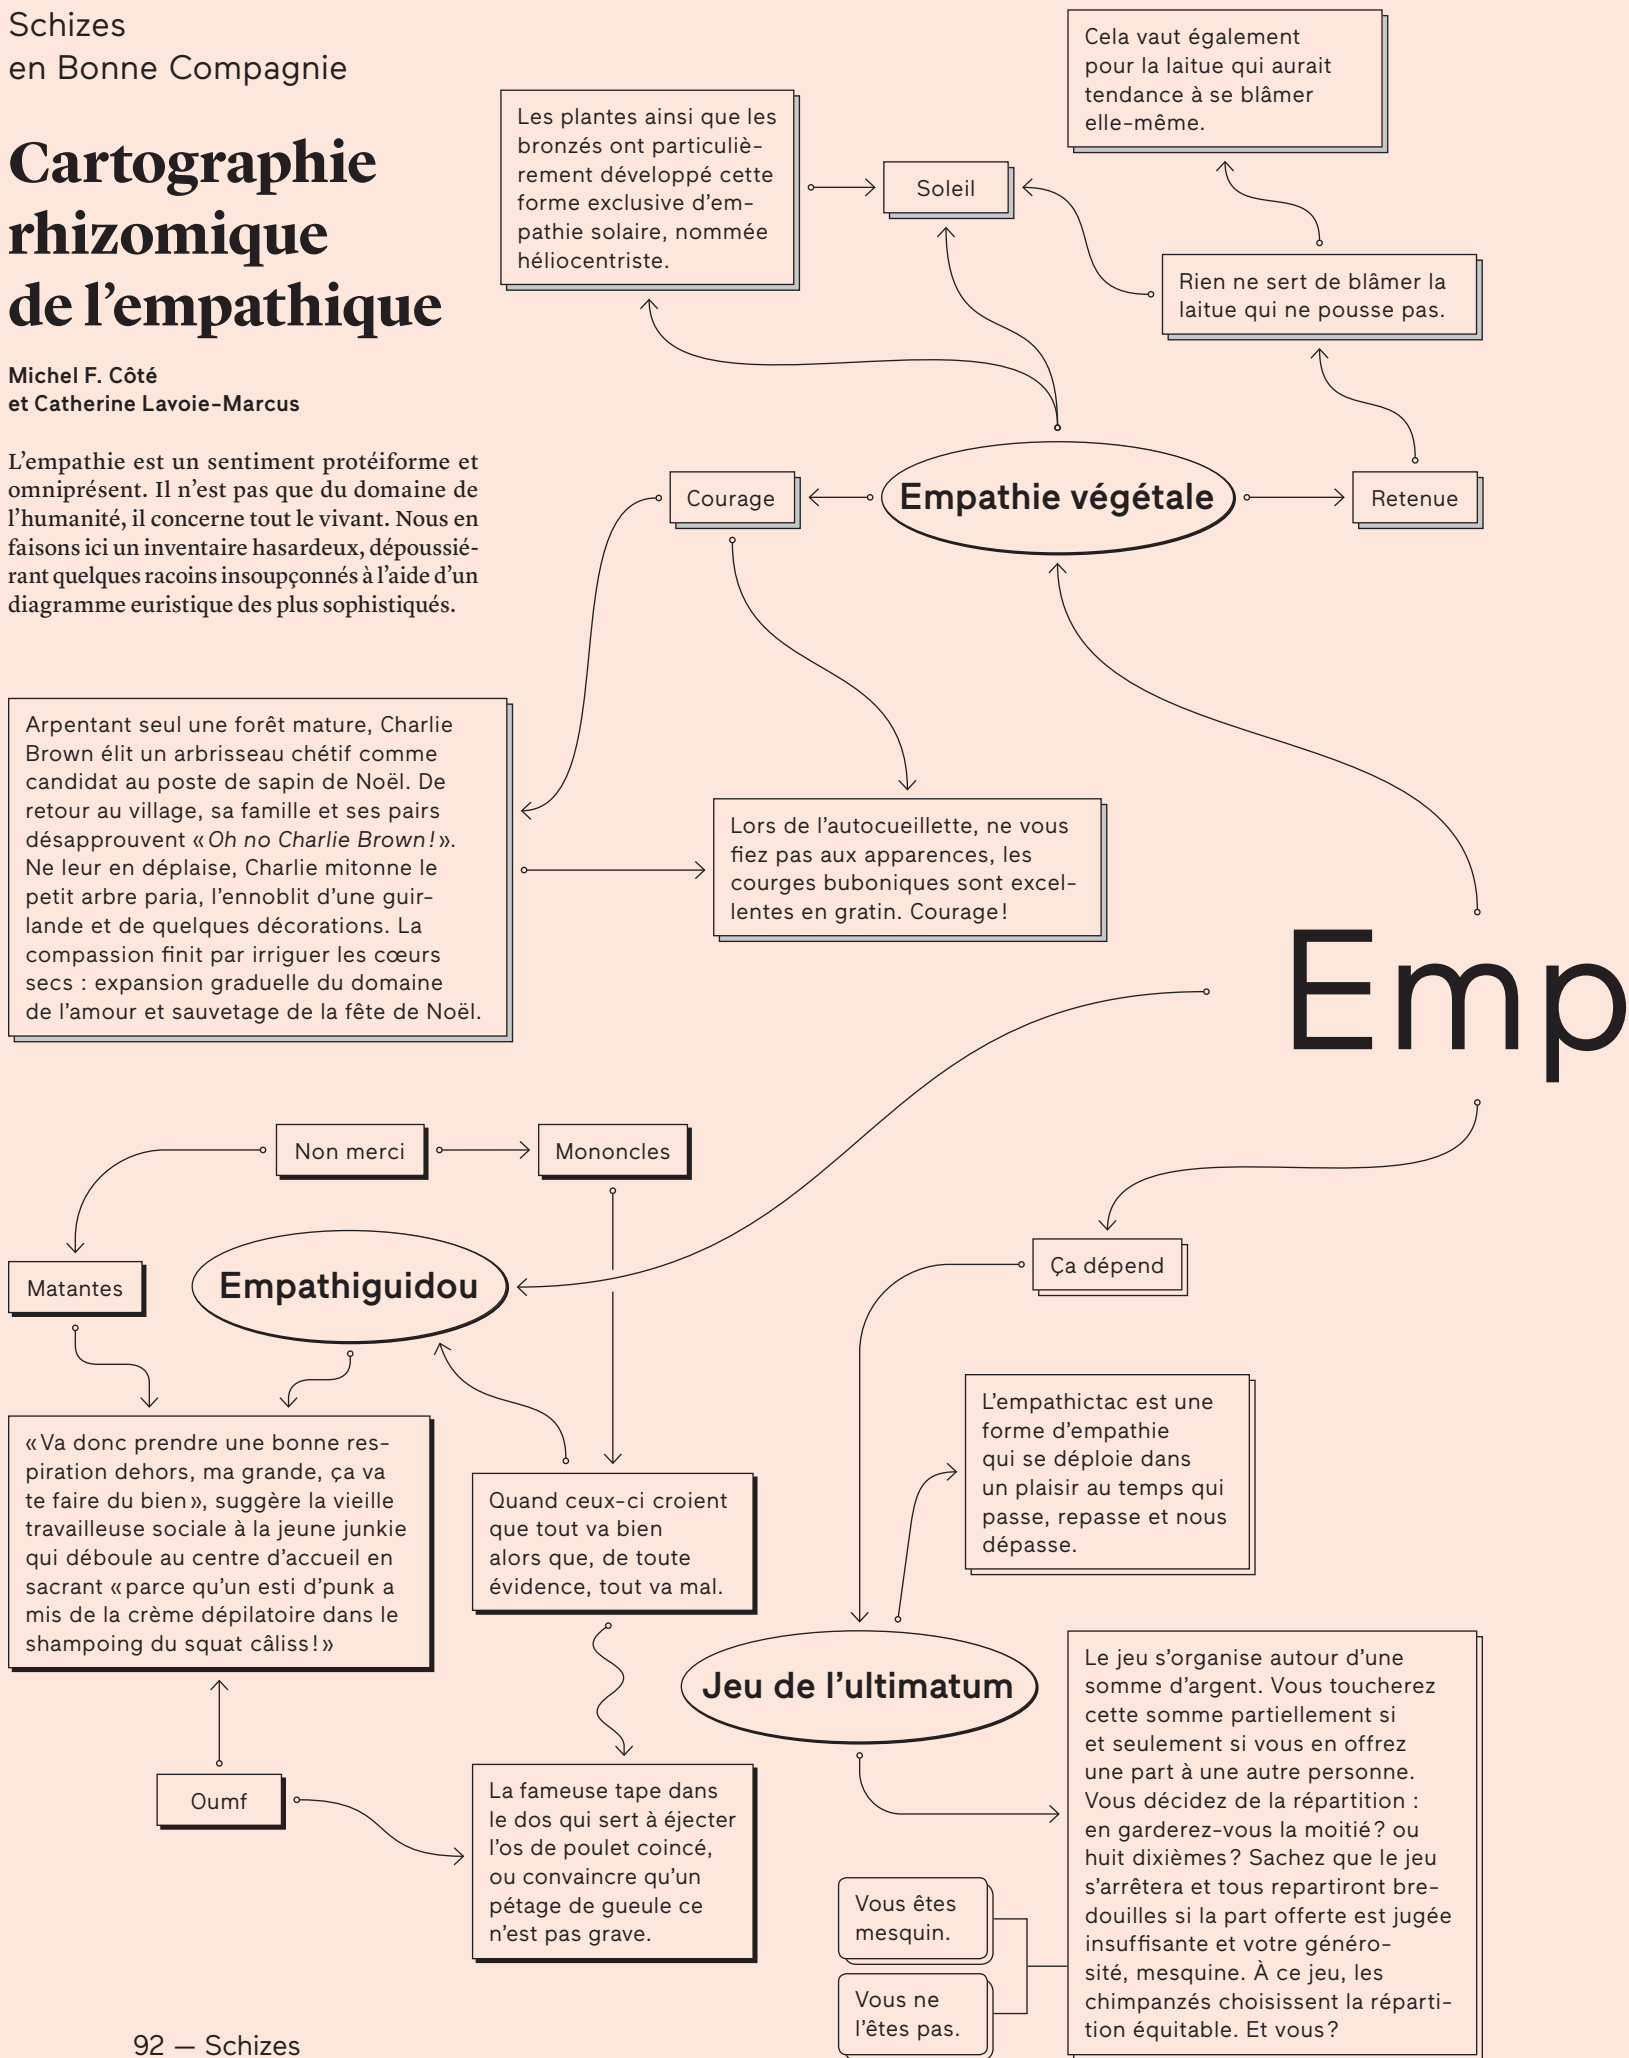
Schizes
en Bonne Compagnie

Cartographie rhizomique de l'empathique

Michel F. Côté
et Catherine Lavoie-Marcus

L'empathie est un sentiment protéiforme et omniprésent. Il n'est pas que du domaine de l'humanité, il concerne tout le vivant. Nous en faisons ici un inventaire hasardeux, dépoussiérant quelques racoins insoupçonnés à l'aide d'un diagramme euristique des plus sophistiqués.

Les plantes ainsi que les bronzés ont particulièrement développé cette forme exclusive d'empathie solaire, nommée héliocentriste.

Soleil

Cela vaut également pour la laitue qui aurait tendance à se blâmer elle-même.

Rien ne sert de blâmer la laitue qui ne pousse pas.

Courage

Empathie végétale

Retenue

Arpentant seul une forêt mature, Charlie Brown élit un arbrisseau chétif comme candidat au poste de sapin de Noël. De retour au village, sa famille et ses pairs désapprouvent « Oh no Charlie Brown ! ». Ne leur en déplaise, Charlie mitonne le petit arbre paria, l'ennoblit d'une guirlande et de quelques décorations. La compassion finit par irriguer les cœurs secs : expansion graduelle du domaine de l'amour et sauvetage de la fête de Noël.

Lors de l'autocueillette, ne vous fiez pas aux apparences, les courges buboniques sont excellentes en gratin. Courage !

Emp

Non merci

Mononcles

Matantes

Empathiguidou

Ça dépend

L'empathictac est une forme d'empathie qui se déploie dans un plaisir au temps qui passe, repasse et nous dépasse.

« Va donc prendre une bonne respiration dehors, ma grande, ça va te faire du bien », suggère la vieille travailleuse sociale à la jeune junkie qui déboule au centre d'accueil en sacrant « parce qu'un esti d'punk a mis de la crème dépilatoire dans le shampoing du squat câliss ! »

Quand ceux-ci croient que tout va bien alors que, de toute évidence, tout va mal.

Jeu de l'ultimatum

Le jeu s'organise autour d'une somme d'argent. Vous toucherez cette somme partiellement si et seulement si vous en offrez une part à une autre personne. Vous décidez de la répartition : en garderez-vous la moitié ? ou huit dixièmes ? Sachez que le jeu s'arrêtera et tous repartiront bredouilles si la part offerte est jugée insuffisante et votre générosité, mesquine. À ce jeu, les chimpanzés choisissent la répartition équitable. Et vous ?

Oumf

La fameuse tape dans le dos qui sert à éjecter l'os de poulet coincé, ou convaincre qu'un pétage de gueule ce n'est pas grave.

Vous êtes mesquin.

Vous ne l'êtes pas.

92 — Schizes